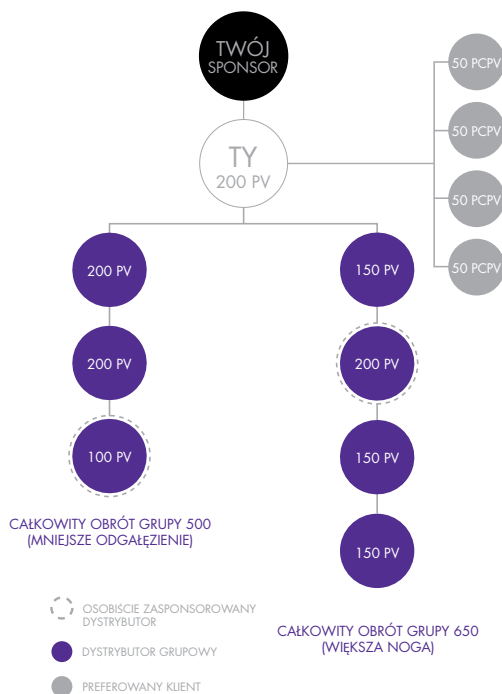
TWÓJ SPONSOR

TY
200 PV

50 PCPV

50 PCPV

50 PCPV

50 PCPV

200 PV

200 PV

100 PV

150 PV

200 PV

150 PV

150 PV

CAŁKOWITY OBRÓT GRUPY 500 (MNIEJSZE ODGAŁĘZIENIE)

CAŁKOWITY OBRÓT GRUPY 650 (WIĘKSZA NOGA)

OSOBISCIE ZASPONSOROWANY DYSTRYBUTOR

DYSTRYBUTOR GRUPOWY

PREFEROWANY KLIENT